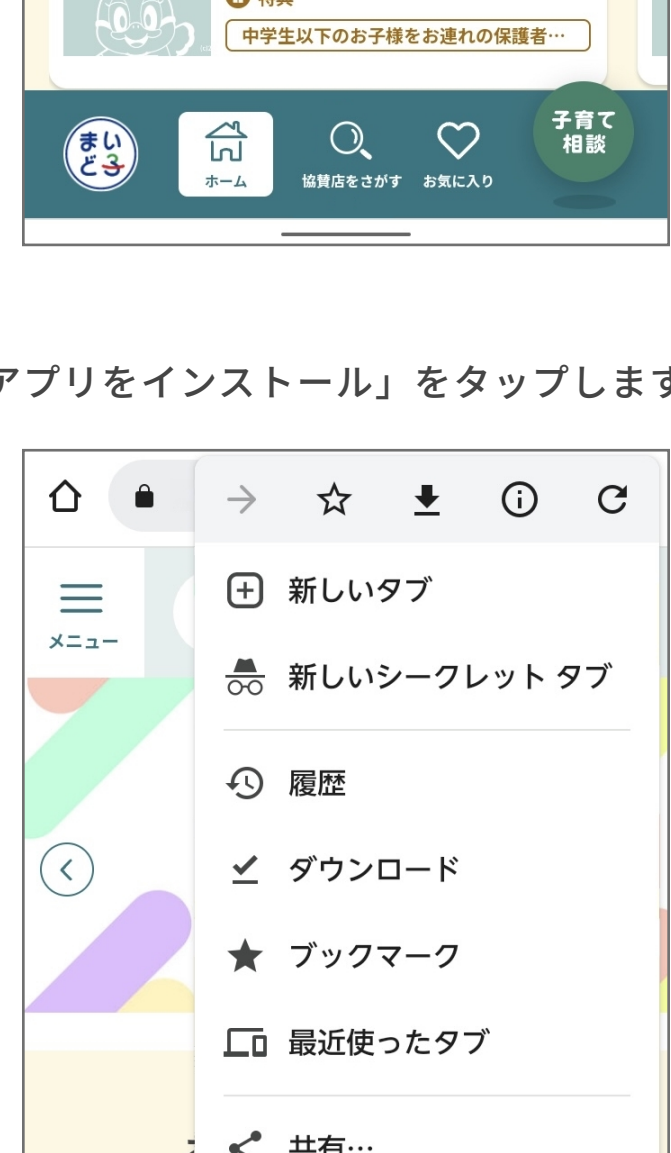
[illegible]
中学生以下のお子様をお連れの保護者…

まいど3
ホーム
協賛店をさがす
お気に入り
子育て相談

アプリをインストール」をタップします

メニュー

新しいタブ
新しいシークレット タブ
履歴
ダウンロード
ブックマーク
最近使ったタブ
共有…